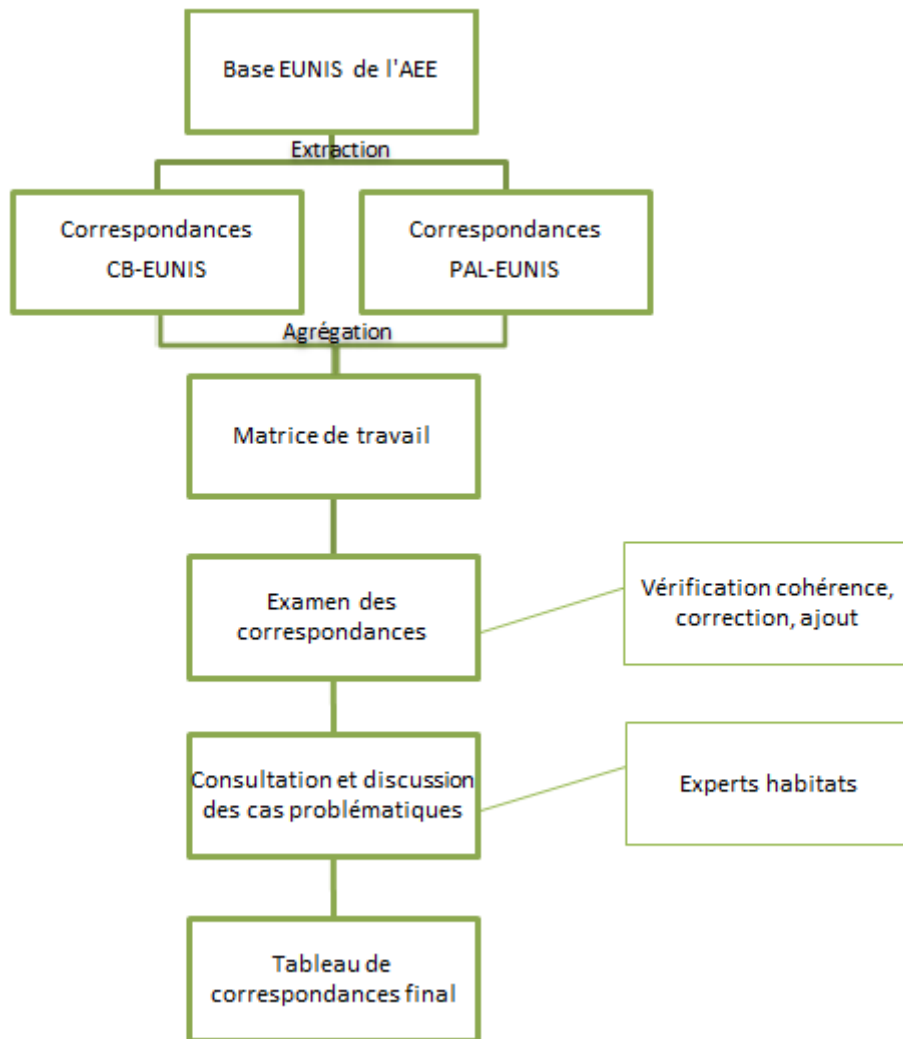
Base EUNIS de l'AEE

Extraction

Correspondances CB-EUNIS

Correspondances PAL-EUNIS

Agrégation

Matrice de travail

Examen des correspondances

Vérification cohérence, correction, ajout

Consultation et discussion des cas problématiques

Experts habitats

Tableau de correspondances final